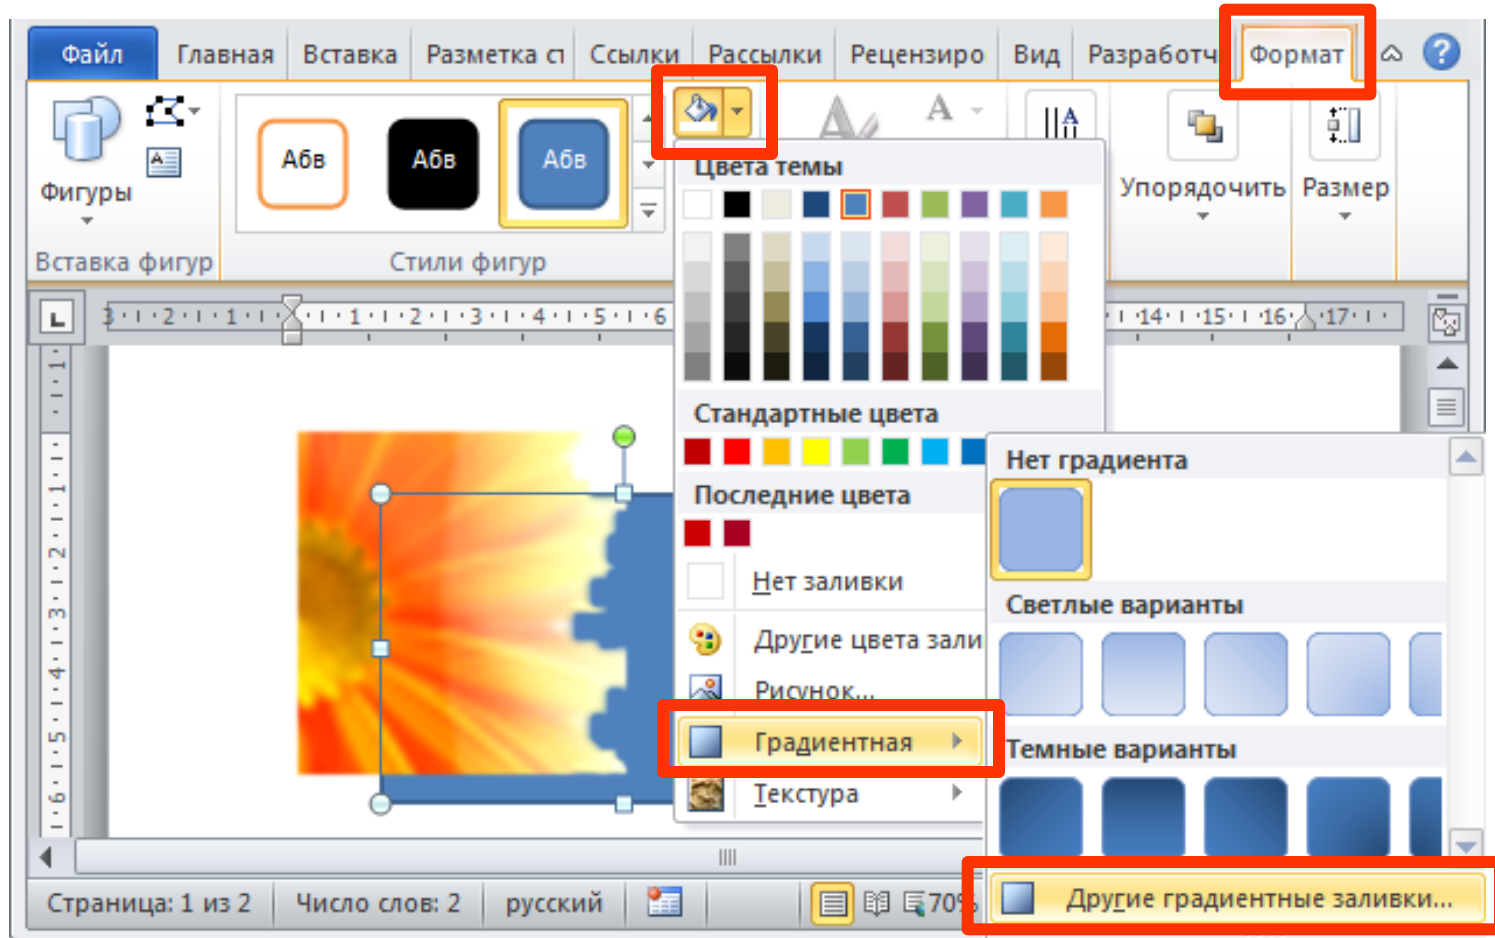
Файл Главная Вставка Разметка ст Ссылки Рассылки Рецензиро Вид Разработч Формат

Фигуры

Абв Абв Абв

Вставка фигур Стили фигур

Цвета темы

Упорядочить Размер

Стандартные цвета

Последние цвета

Нет заливки

Другие цвета зали

Рисунок...

Градиентная

Текстура

Нет градиента

Светлые варианты

Темные варианты

Другие градиентные заливки...

Страница: 1 из 2 Число слов: 2 русский 70%